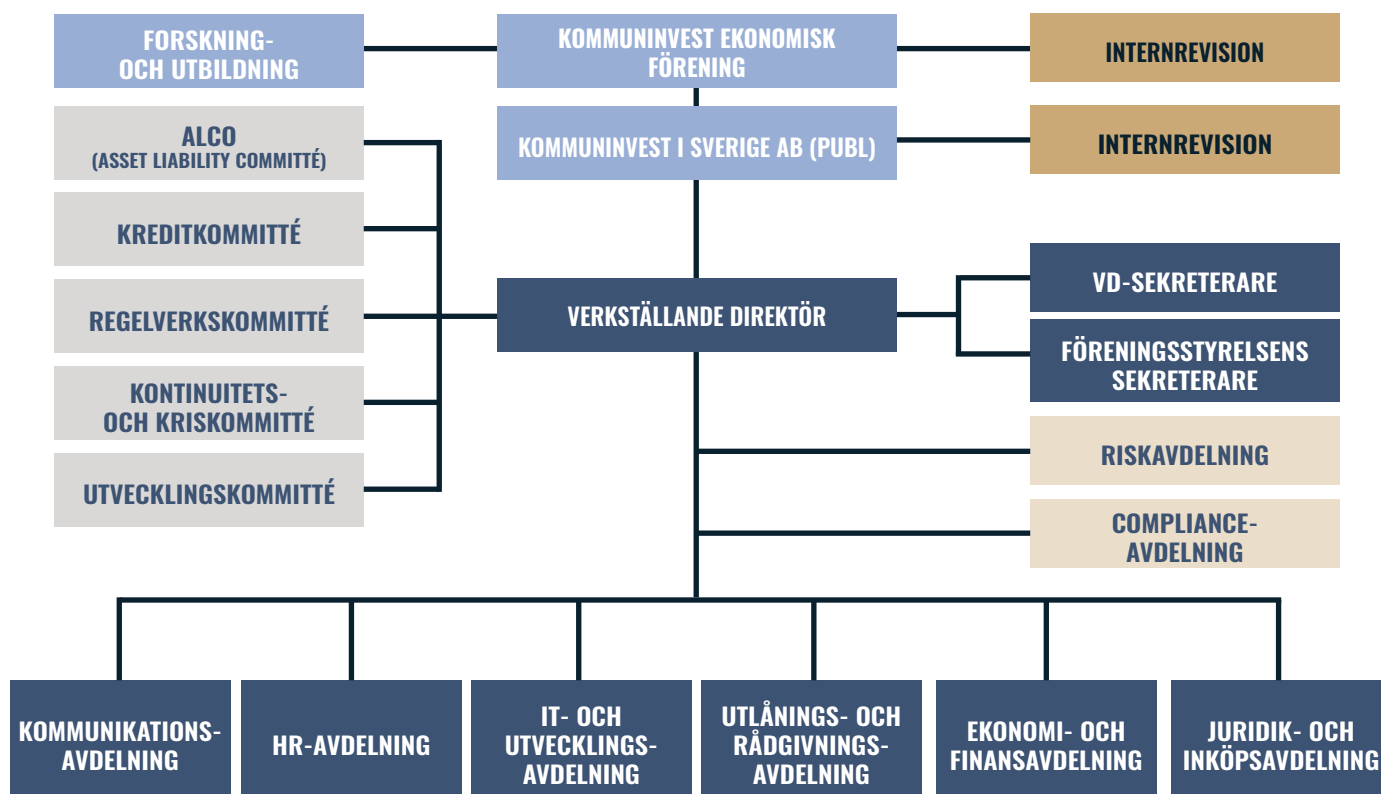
FORSKNING- OCH UTBILDNING

KOMMUNINVEST EKONOMISK FÖRENING

INTERNREVISION

ALCO (ASSET LIABILITY COMMITTÉ)

KOMMUNINVEST I SVERIGE AB (PUBL)

INTERNREVISION

KREDITKOMMITTÉ

VD-SEKRETERARE

REGELVERKSKOMMITTÉ

VERKSTÄLLANDE DIREKTÖR

FÖRENINGSSTYRELSENS SEKRETERARE

KONTINUITETS- OCH KRISKOMMITTÉ

RISKAVDELNING

UTVECKLINGSKOMMITTÉ

COMPLIANCE-AVDELNING

KOMMUNIKATIONS-AVDELNING

HR-AVDELNING

IT- OCH UTVECKLINGS-AVDELNING

UTLÅNINGS- OCH RÅDGIVNINGS-AVDELNING

EKONOMI- OCH FINANSAVDELNING

JURIDIK- OCH INKÖPSAVDELNING